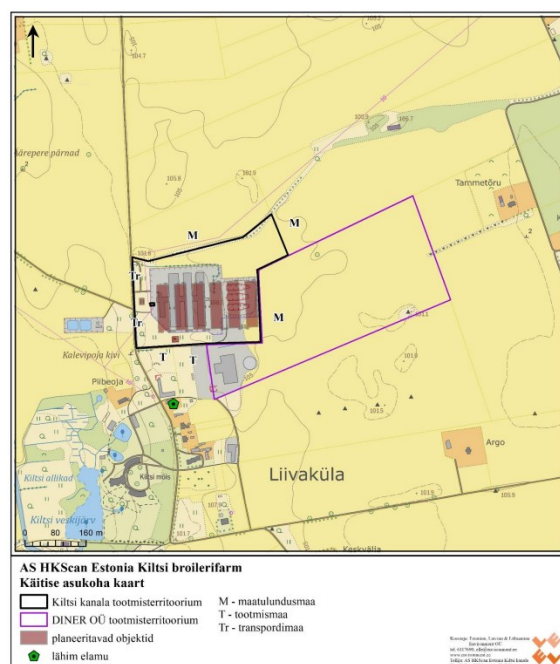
Kärepere pärnad
Tammetõru
M
M
Tr
Tr
M
Kalevipoja kivi
T
T
Piibeoja
Kiltsi allikad
Kiltsi mõis
Kiltsi veskijärv
Argo
Liivaküla
Keskvälja
0 80 160 m

AS HKScan Estonia Kiltsi broilerifarm
Käitise asukoha kaart

Kiltsi kanala tootmisterritoorium
DINER OÜ tootmisterritoorium
planeeritavad objektid
lähim elamu

M - maatulundusmaa
T - tootmismaa
Tr - transpordimaa